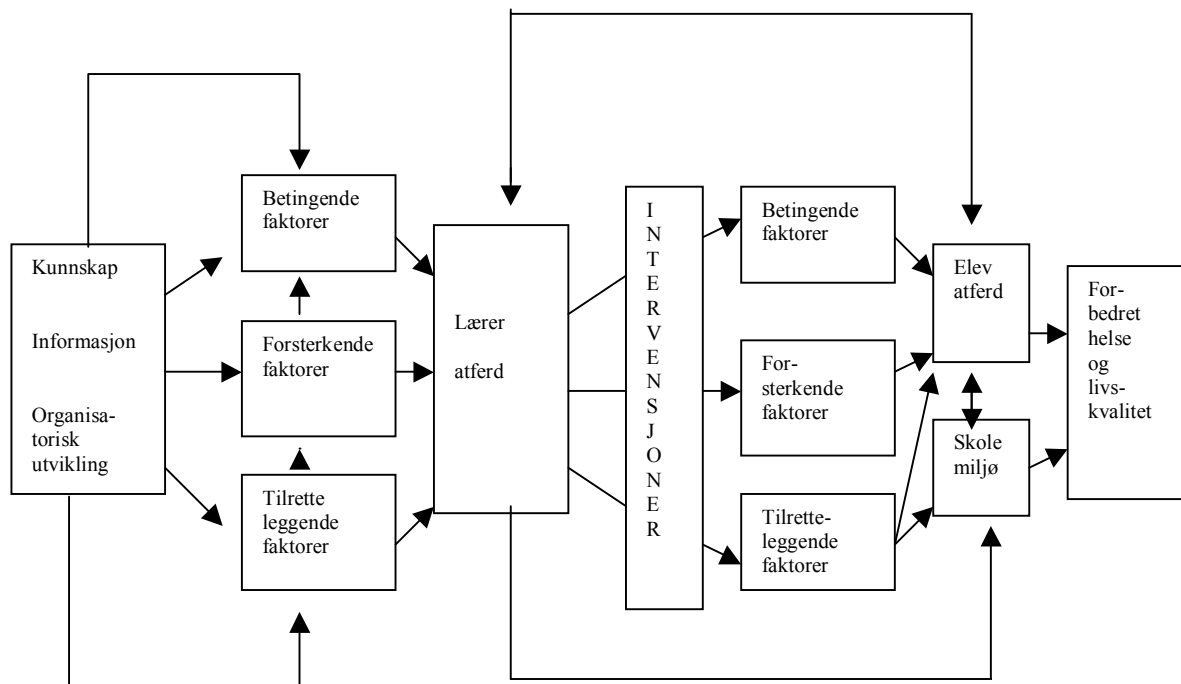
Kunnskap

Informasjon

Organisatorisk utvikling

Betingende faktorer

Forsterkende faktorer

Tilrette leggende faktorer

Lærer

atferd

INTERVENSJONER

Betingende faktorer

Forsterkende faktorer

Tilretteleggende faktorer

Elev atferd

Skole miljø

Forbedret helse og livskvalitet